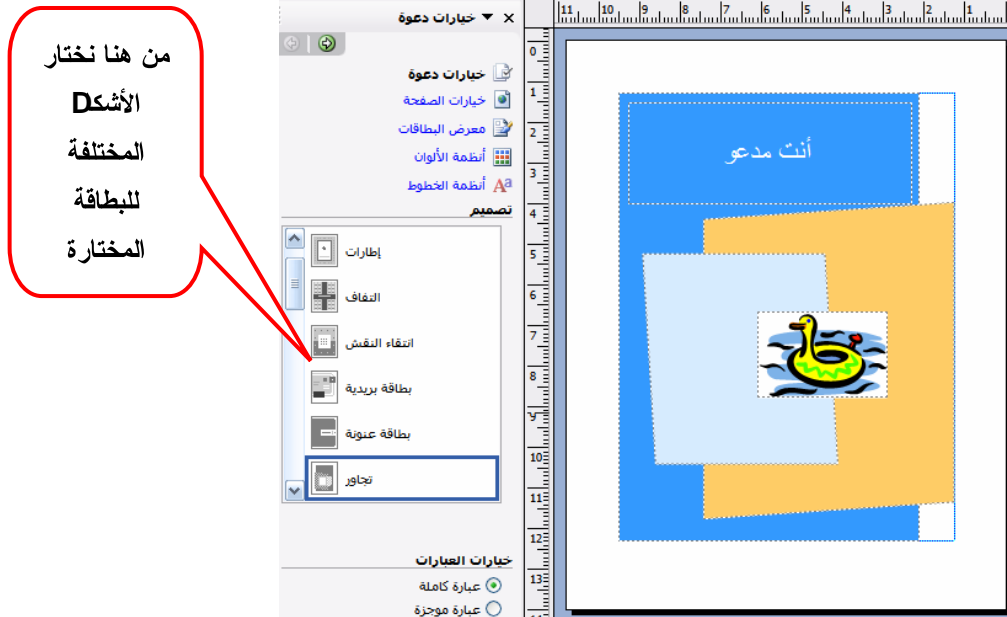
من هنا نختار الأشكاD المختلفة للبطاقة المختارة

خيارات دعوة

خيارات دعوة
خيارات الصفحة
معرض البطاقات
أنظمة الألوان
أنظمة الخطوط
تصميم

إطارات
التفاف
انتقاء النقش
بطاقة بريدية
بطاقة عنونة
تجاور

خيارات العبارات
عبارة كاملة
عبارة موجزة

11 10 9 8 7 6 5 4 3 2 1
0 1 2 3 4 5 6 7 8 9 10 11 12 13

أنت مدعو